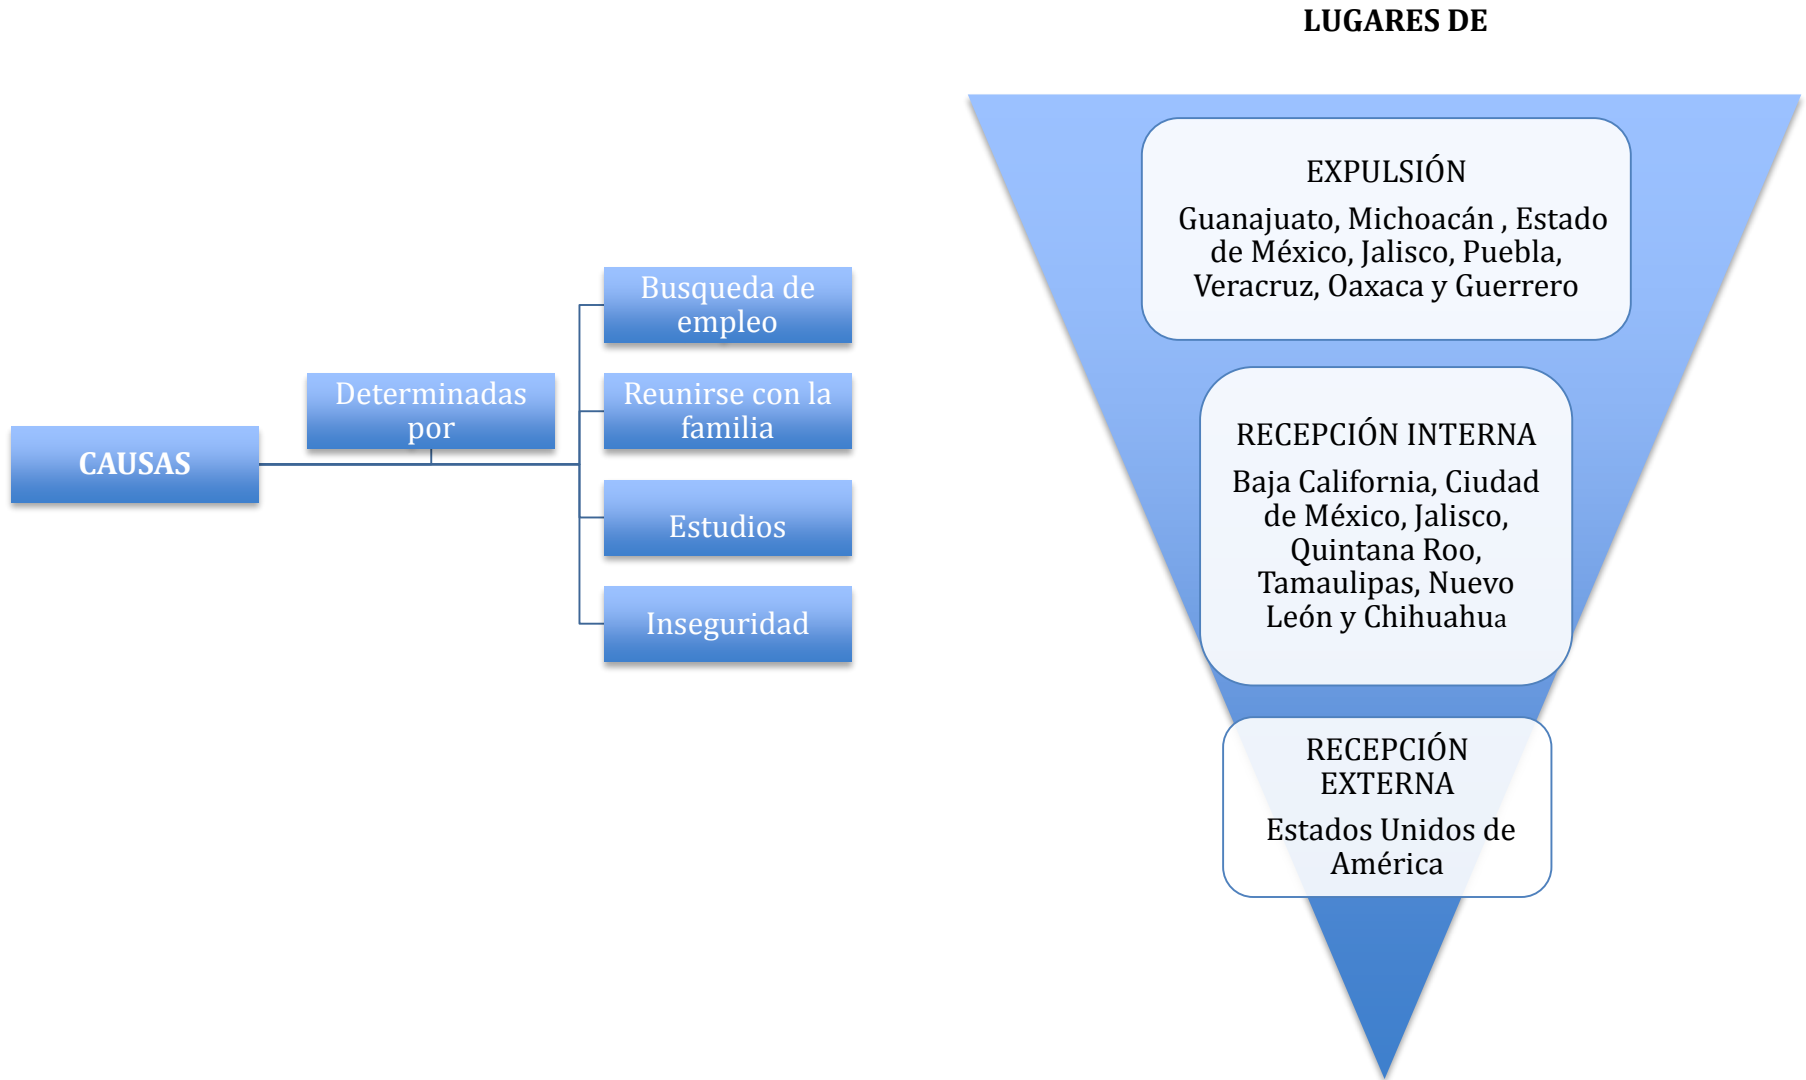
LUGARES DE

CAUSAS

Determinadas por

Busqueda de empleo

Reunirse con la familia

Estudios

Inseguridad

EXPULSIÓN

Guanajuato, Michoacán , Estado de México, Jalisco, Puebla, Veracruz, Oaxaca y Guerrero

RECEPCIÓN INTERNA

Baja California, Ciudad de México, Jalisco, Quintana Roo, Tamaulipas, Nuevo León y Chihuahua

RECEPCIÓN EXTERNA

Estados Unidos de América